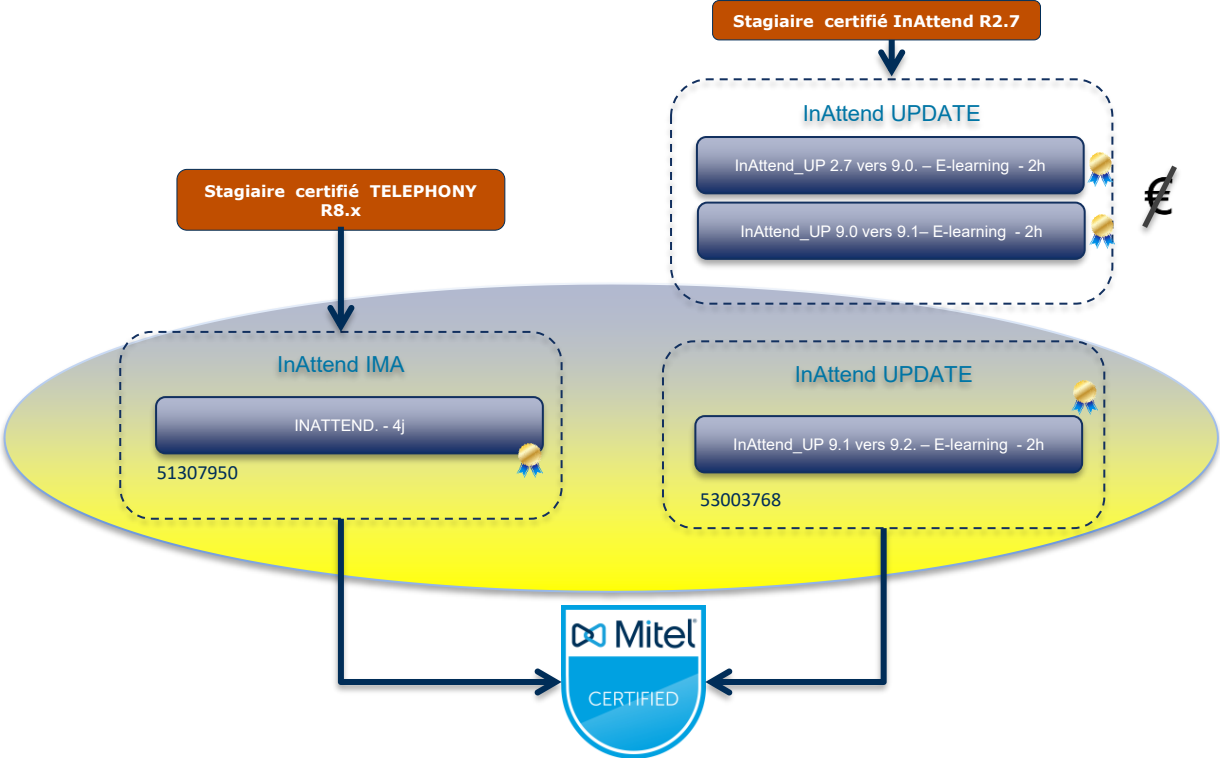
Stagiaire certifié InAttend R2.7

InAttend UPDATE

InAttend_UP 2.7 vers 9.0. – E-learning - 2h

InAttend_UP 9.0 vers 9.1– E-learning - 2h

€

Stagiaire certifié TELEPHONY R8.x

InAttend IMA

INATTEND. - 4j

51307950

InAttend UPDATE

InAttend_UP 9.1 vers 9.2. – E-learning - 2h

53003768

Mitel

CERTIFIED